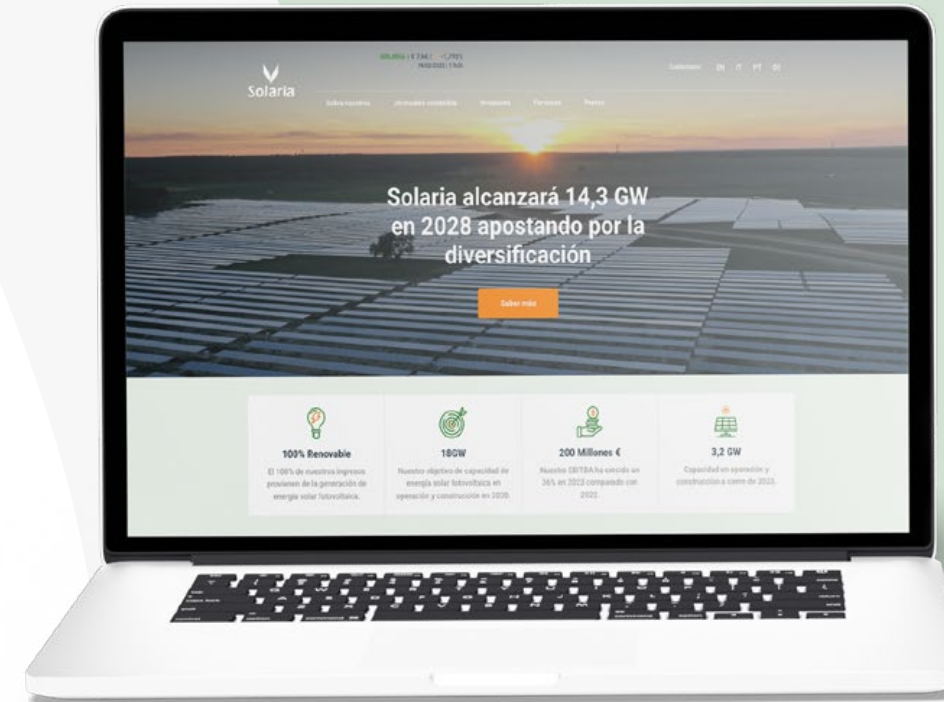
Solaria

SOLARIA | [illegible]
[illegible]

Contáctanos EN IT PT DE

Sobre nosotros Un mundo sostenible Inversores Servicios Prensa

Solaria alcanzará 14,3 GW en 2028 apostando por la diversificación

Saber más

100% Renovable
El 100% de nuestros ingresos provienen de la generación de energía solar fotovoltaica.

18GW
Nuestro objetivo de capacidad de energía solar fotovoltaica en operación y construcción en 2030.

200 Millones €
Nuestro EBITDA ha crecido un 36% en 2023 comparado con 2022.

3,2 GW
Capacidad en operación y construcción a cierre de 2023.